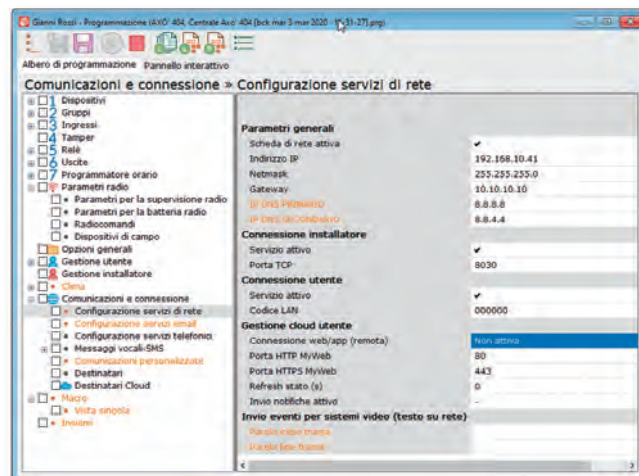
Gianni Rossi - Programmazione (AXIO 404, Centrale Axio 404 [bck mar 3 mar 2020 - 15_31-27].prg)

Albero di programmazione Pannello interattivo

Comunicazioni e connessione » Configurazione servizi di rete

1 Dispositivi
2 Gruppi
3 Ingressi
4 Tamper
5 Relè
6 Uscite
7 Programmatore orario
Parametri radio
Parametri per la supervisione radio
Parametri per la batteria radio
Radiocomandi
Dispositivi di campo
Opzioni generali
Gestione utente
Gestione installatore
Clima
Comunicazioni e connessione
Configurazione servizi di rete
Configurazione servizi email
Configurazione servizi telefonici
Messaggi vocali-SMS
Comunicazioni personalizzate
Destinatari
Destinatari Cloud
Macro
Vista singola
Insiemi

| | |
|---|---|
| Parametri generali | |
| Scheda di rete attiva | ✔ |
| Indirizzo IP | 192.168.10.41 |
| Netmask | 255.255.255.0 |
| Gateway | 10.10.10.10 |
| IP DNS PRIMARIO | 8.8.8.8 |
| IP DNS SECONDARIO | 8.8.4.4 |
| Connessione installatore | |
| Servizio attivo | ✔ |
| Porta TCP | 8030 |
| Connessione utente | |
| Servizio attivo | ✔ |
| Codice LAN | 000000 |
| Gestione cloud utente | |
| Connessione web/app (remota) | Non attiva |
| Porta HTTP MyWeb | 80 |
| Porta HTTPS MyWeb | 443 |
| Refresh stato (s) | 0 |
| Invio notifiche attivo | |
| Invio eventi per sistemi video (testo su rete) | |
| Parola inizio trama | |
| Parola fine trama | |